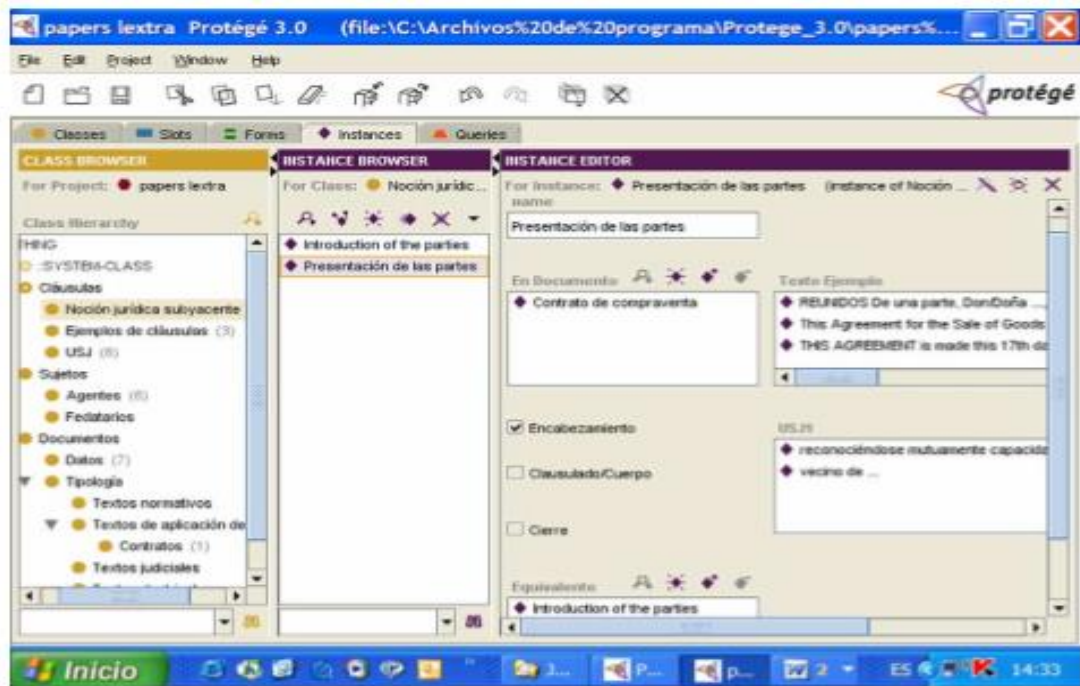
papers lextra Protégé 3.0 (file:\C:\Archivos%20de%20programa\Protege_3.0\papers%...

File Edit Project Window Help

protégé

Classes Slots Forms Instances Queries

CLASS BROWSER

For Project: papers lextra

Class Hierarchy

THING

:SYSTEM-CLASS

Cláusulas

Noción jurídica subyacente

Ejemplos de cláusulas (3)

USJ (6)

Sujetos

Agentes (6)

Fedatarios

Documentos

Datos (7)

Tipología

Textos normativos

Textos de aplicación de

Contratos (1)

Textos judiciales

INSTANCE BROWSER

For Class: Noción jurídic...

Introduction of the parties

Presentación de las partes

INSTANCE EDITOR

For Instance: Presentación de las partes (instance of Noción ...

name

Presentación de las partes

En Documento

Contrato de compraventa

Texto Ejemplo

REUNIDOS De una parte, Don/Doña ...

This Agreement for the Sale of Goods

THIS AGREEMENT is made this 17th da

Encabezamiento

Clausulado/Cuerpo

Cierre

USJ

reconociéndose mutuamente capacida

vecino de ...

Equivalente

Introduction of the parties

Inicio

ES 14:33